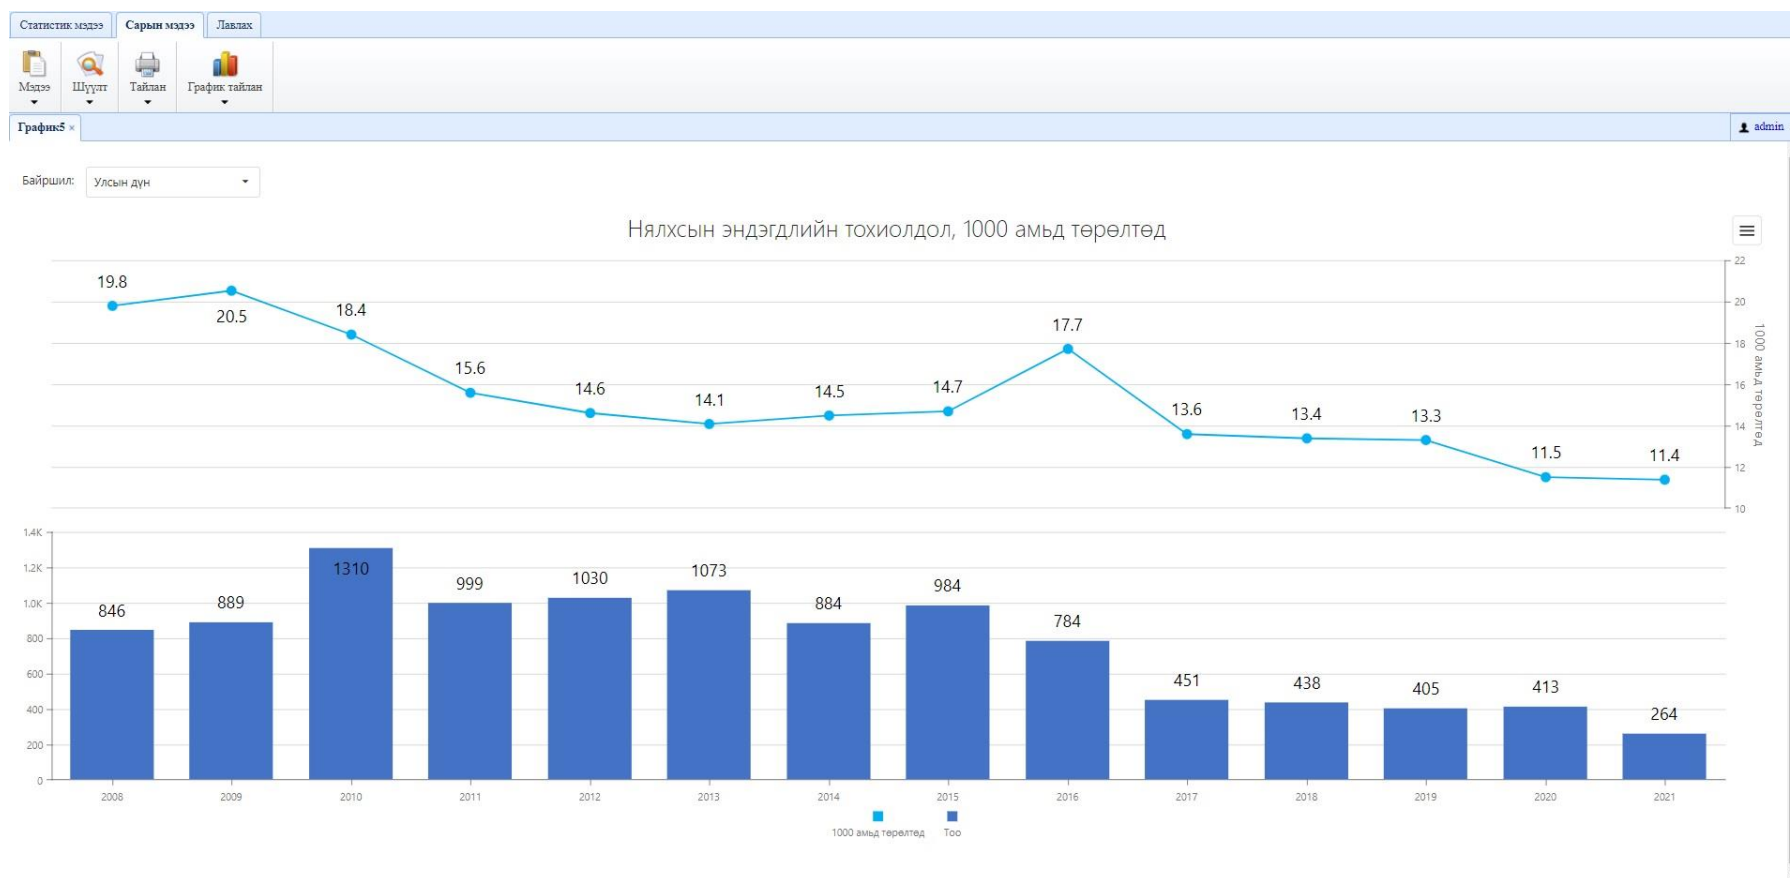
Статистик мэдээ | Сарын мэдээ | Лавлах

Мэдээ | Шүүлт | Тайлан | График тайлан

График5 ×

admin

Байршил: Улсын дүн

Нялхсын эндэгдлийн тохиолдол, 1000 амьд төрөлтөд

19.8
20.5
18.4
15.6
14.6
14.1
14.5
14.7
17.7
13.6
13.4
13.3
11.5
11.4

22
20
18
16
14
12
10

1000 амьд төрөлтөд

1.4K
1.2K
1.0K
800
600
400
200
0

846
889
1310
999
1030
1073
884
984
784
451
438
405
413
264

2008 2009 2010 2011 2012 2013 2014 2015 2016 2017 2018 2019 2020 2021

1000 амьд төрөлтөд Тоо